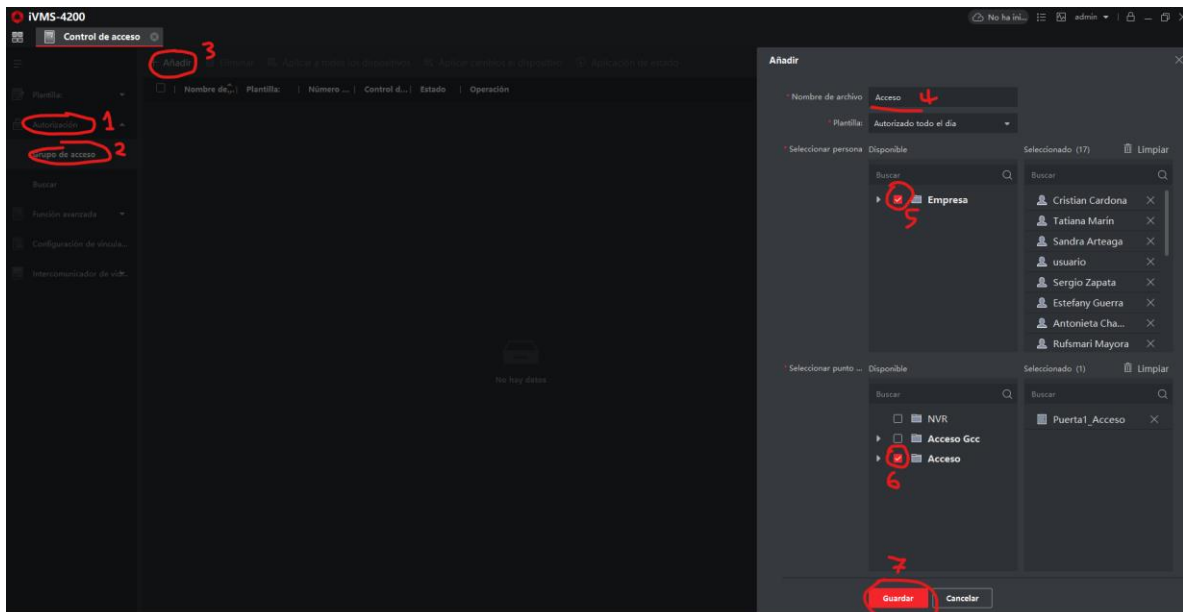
iVMS-4200
No ha ini... admin
Control de acceso

+ Añadir 3 Eliminar Aplicar a todos los dispositivos Aplicar cambios al Dispositivo Aplicación de estado

Plantilla
Autorización 1
Grupo de acceso 2
Buscar
Función avanzada
Configuración de vincula...
Interconmunicador de víd...

Nombre de... | Plantilla: | Número ... | Control d... | Estado | Operación

No hay datos

Añadir

* Nombre de archivo Acceso 4
* Plantilla: Autorizado todo el día
* Seleccionar persona Disponible
Buscar
Empresa 5
Seleccionado (17) Limpiar
Buscar
Cristian Cardona
Tatiana Marín
Sandra Arteaga
usuario
Sergio Zapata
Estefany Guerra
Antonieta Cha...
Rufsmari Mayora

* Seleccionar punto ... Disponible
Buscar
NVR
Acceso Gcc
Acceso 6
Seleccionado (1) Limpiar
Buscar
Puerta1_Acceso

7
Guardar Cancelar